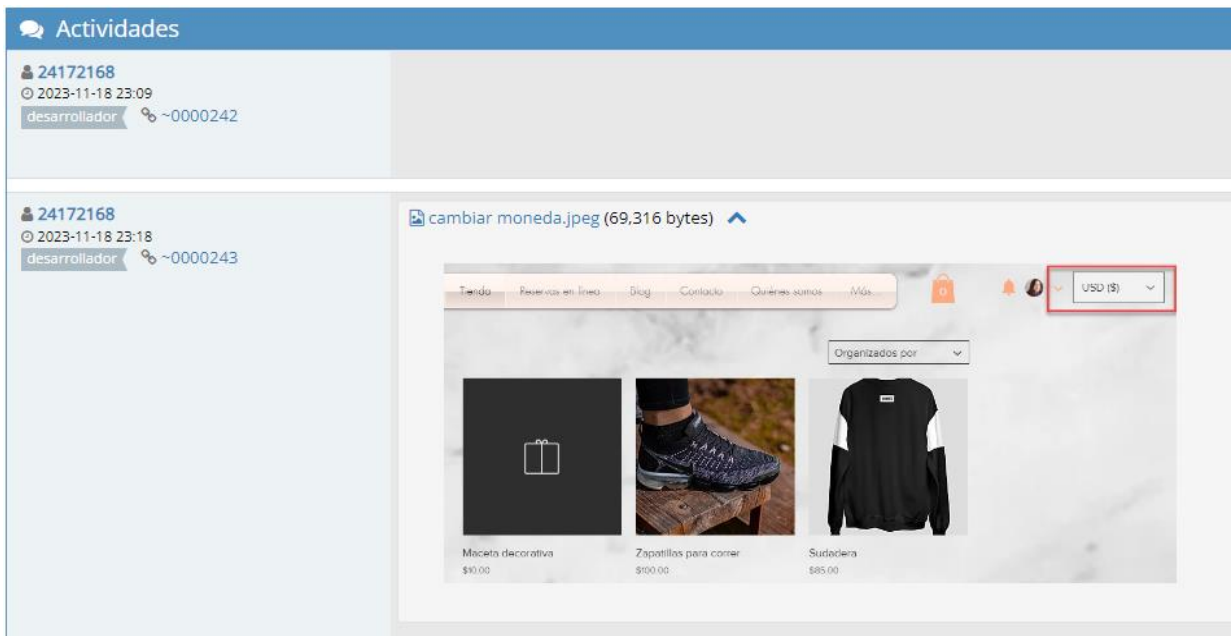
Actividades

24172168
2023-11-18 23:09
desarrollador ~0000242

24172168
2023-11-18 23:18
desarrollador ~0000243

cambiar moneda.jpeg (69,316 bytes)

Tienda Reservas en línea Blog Contacto Quiénes somos Más 0 USD ($)

Organizados por

Maceta decorativa
$10.00

Zapatillas para correr
$100.00

Sudadera
$85.00